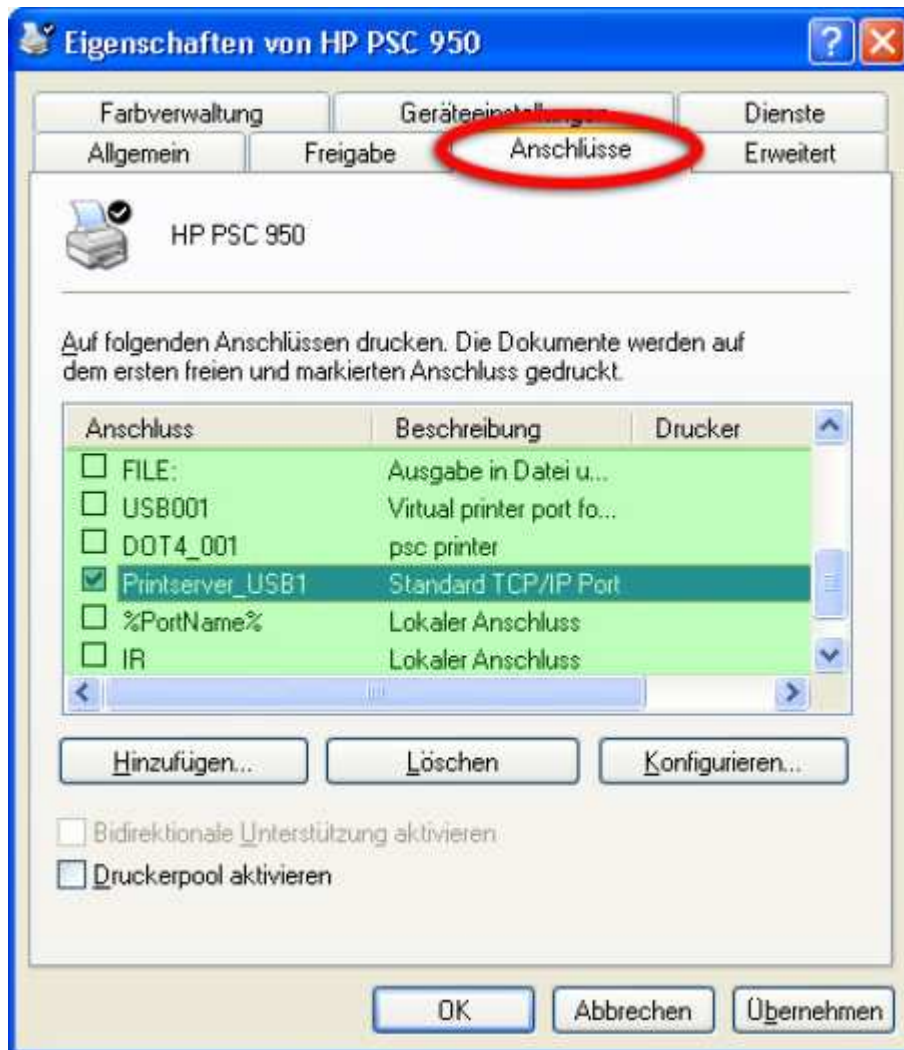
Eigenschaften von HP PSC 950

Farbverwaltung | Geräteeinstellungen | Dienste
Allgemein | Freigabe | Anschlüsse | Erweitert

HP PSC 950

Auf folgenden Anschlüssen drucken. Die Dokumente werden auf dem ersten freien und markierten Anschluss gedruckt.

| Anschluss | Beschreibung | Drucker |
|---|---|---|
| FILE: | Ausgabe in Datei u... | |
| USB001 | Virtual printer port fo... | |
| DOT4_001 | psc printer | |
| Printserver_USB1 | Standard TCP/IP Port | |
| %PortName% | Lokaler Anschluss | |
| IR | Lokaler Anschluss | |

Hinzufügen... Löschen Konfigurieren...

Bidirektionale Unterstützung aktivieren
Druckerpool aktivieren

OK Abbrechen Übernehmen